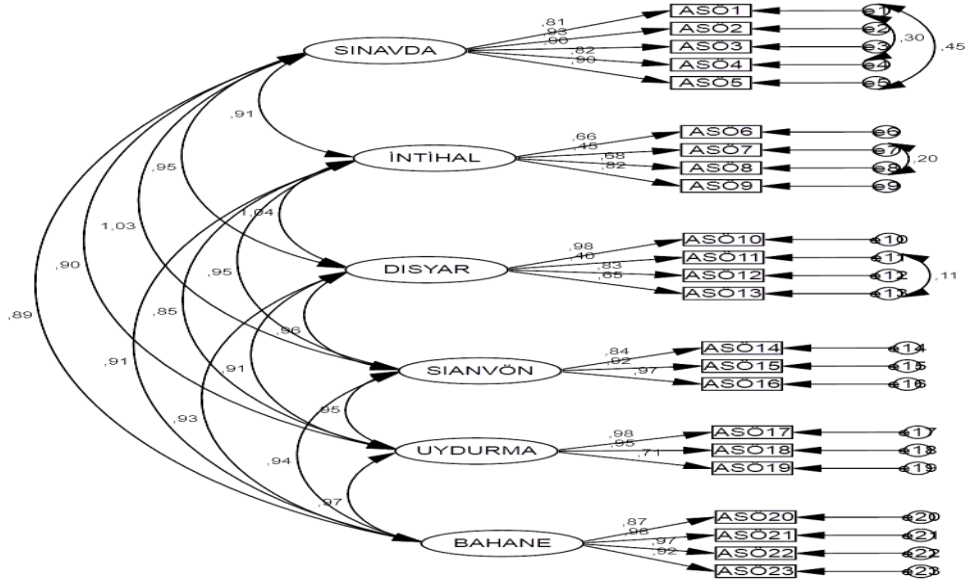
SINAVDA
,81
,93
,90
,82
,90
ASÖ1
ASÖ2
ASÖ3
ASÖ4
ASÖ5
e1
e2
e3
e4
e5
,30
,45

,91
İNTİHAL
,66
,45
,68
,82
ASÖ6
ASÖ7
ASÖ8
ASÖ9
e6
e7
e8
e9
,20

,95
1,04
1,03
DISYAR
,98
,40
,83
,65
ASÖ10
ASÖ11
ASÖ12
ASÖ13
e10
e11
e12
e13
,11

,90
,95
,85
,96
,89
SIANVÖN
,84
,92
,97
ASÖ14
ASÖ15
ASÖ16
e14
e15
e16

,91
,91
,95
UYDURMA
,98
,95
,71
ASÖ17
ASÖ18
ASÖ19
e17
e18
e19

,93
,94
,97
BAHANE
,87
,96
,97
,92
ASÖ20
ASÖ21
ASÖ22
ASÖ23
e20
e21
e22
e23